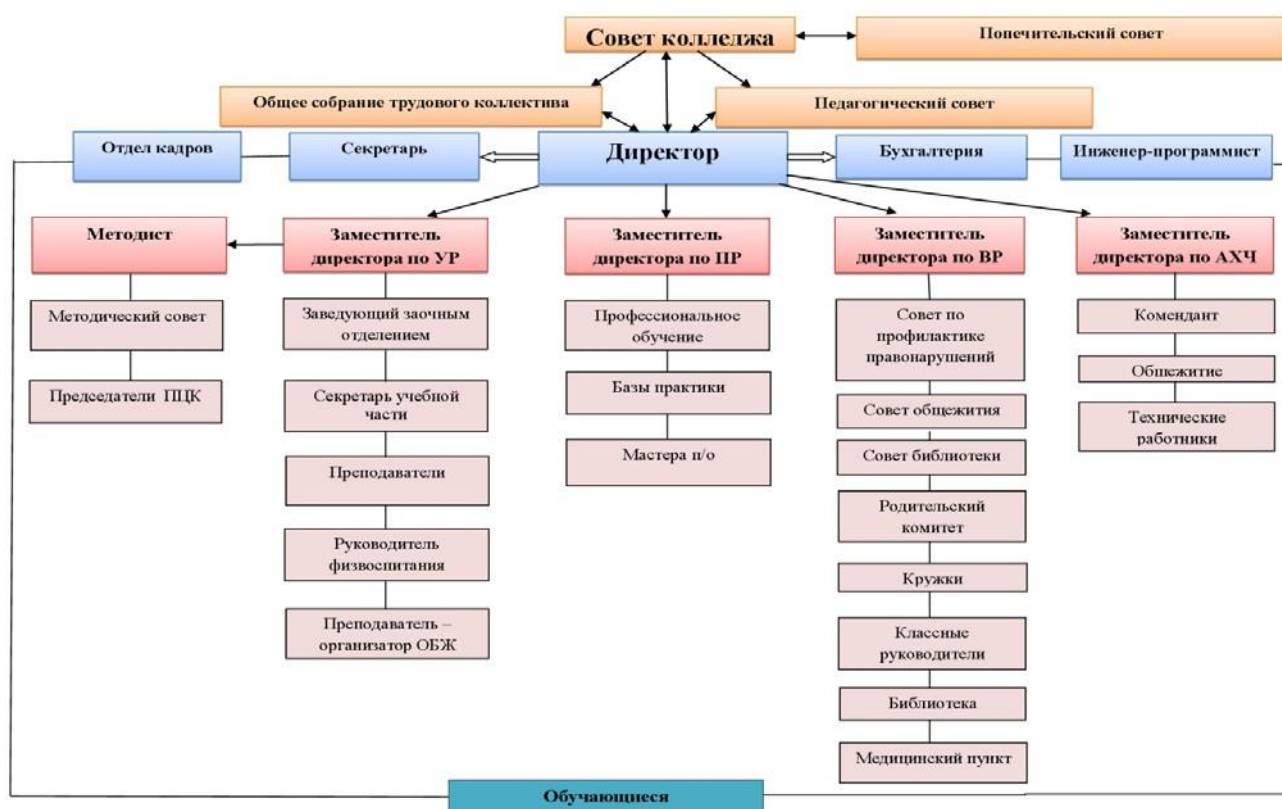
Совет колледжа

Попечительский совет

Общее собрание трудового коллектива

Педагогический совет

Отдел кадров

Секретарь

Директор

Бухгалтерия

Инженер-программист

Методист

Заместитель директора по УР

Заместитель директора по ПР

Заместитель директора по ВР

Заместитель директора по АХЧ

Методический совет

Председатели ПЦК

Заведующий заочным отделением

Секретарь учебной части

Преподаватели

Руководитель физвоспитания

Преподаватель – организатор ОБЖ

Профессиональное обучение

Базы практики

Мастера п/о

Совет по профилактике правонарушений

Совет общежития

Совет библиотеки

Родительский комитет

Кружки

Классные руководители

Библиотека

Медицинский пункт

Комендант

Общежитие

Технические работники

Обучающиеся